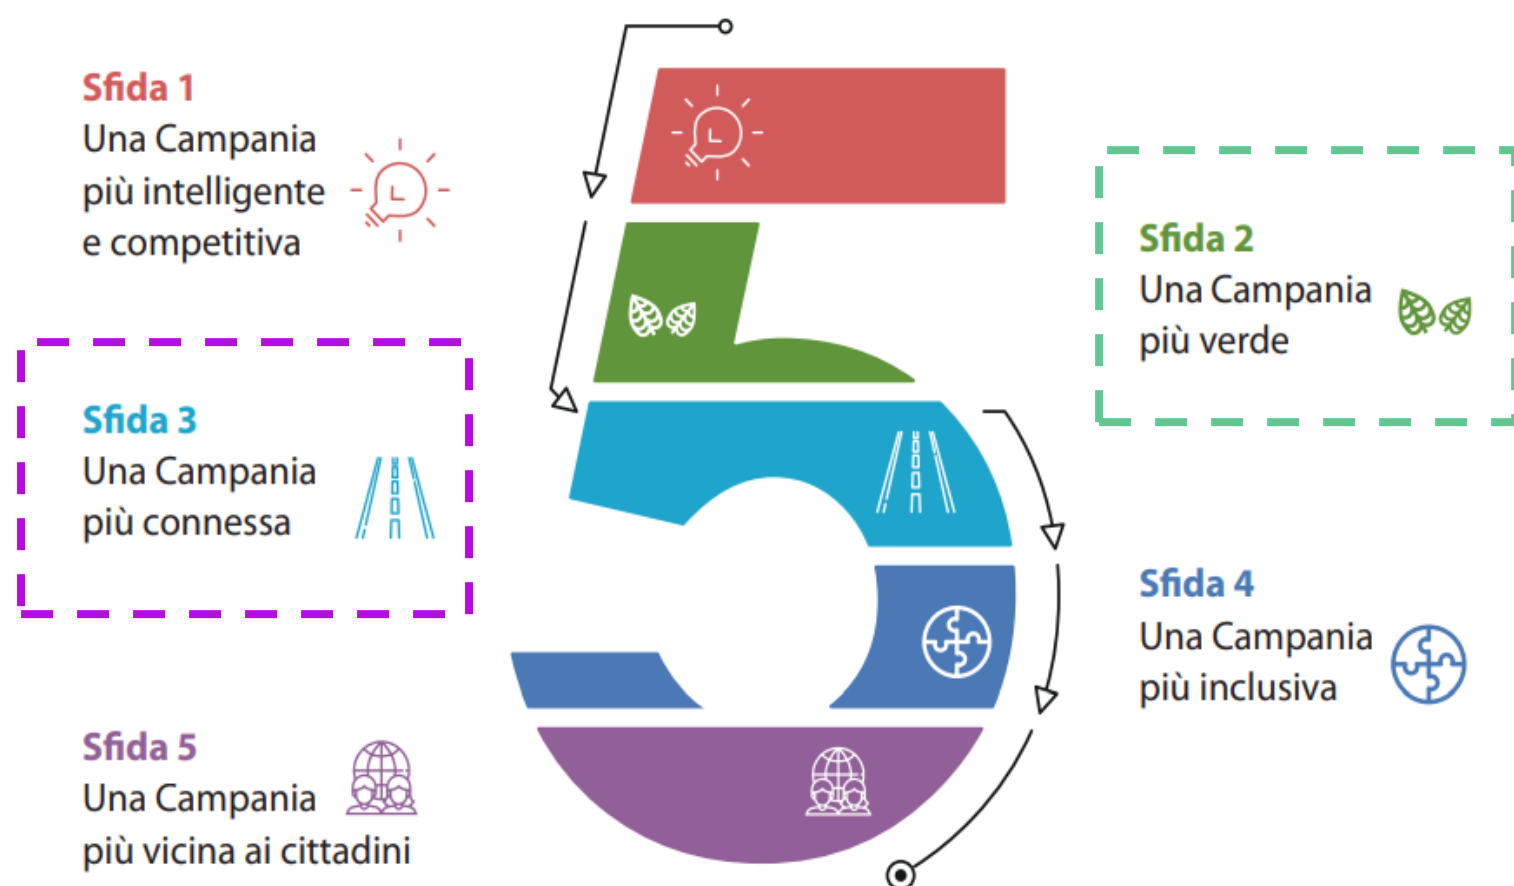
Sfida 1
Una Campania più intelligente e competitiva

Sfida 2
Una Campania più verde

Sfida 3
Una Campania più connessa

Sfida 4
Una Campania più inclusiva

Sfida 5
Una Campania più vicina ai cittadini